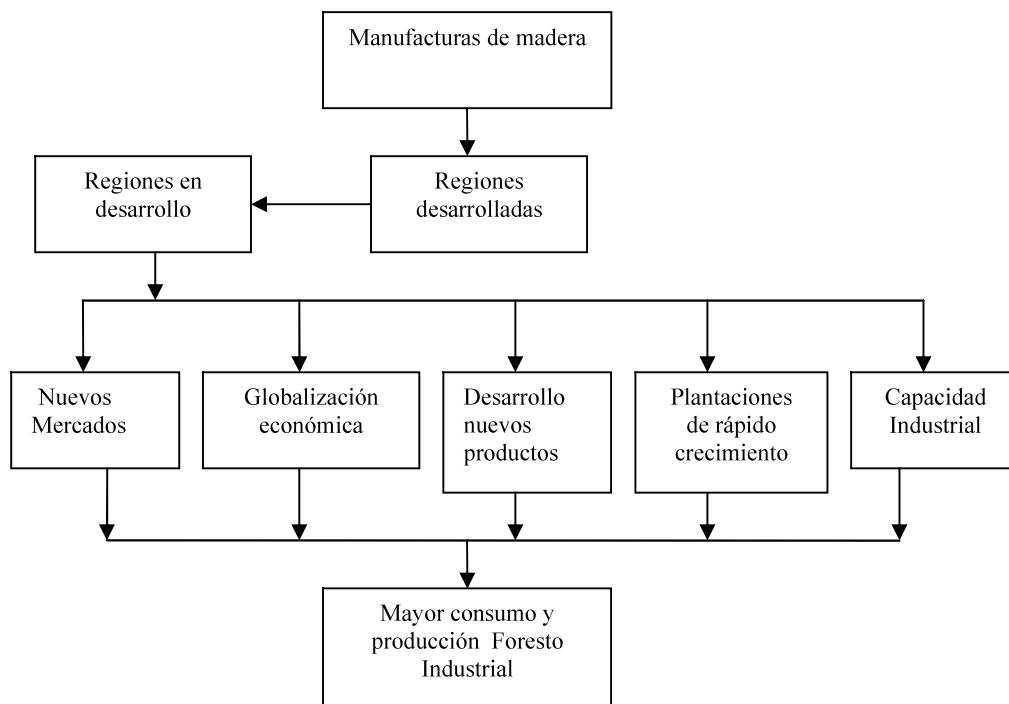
Manufacturas de madera

Regiones desarrolladas

Regiones en desarrollo

Nuevos Mercados

Globalización económica

Desarrollo nuevos productos

Plantaciones de rápido crecimiento

Capacidad Industrial

Mayor consumo y producción Foresto Industrial